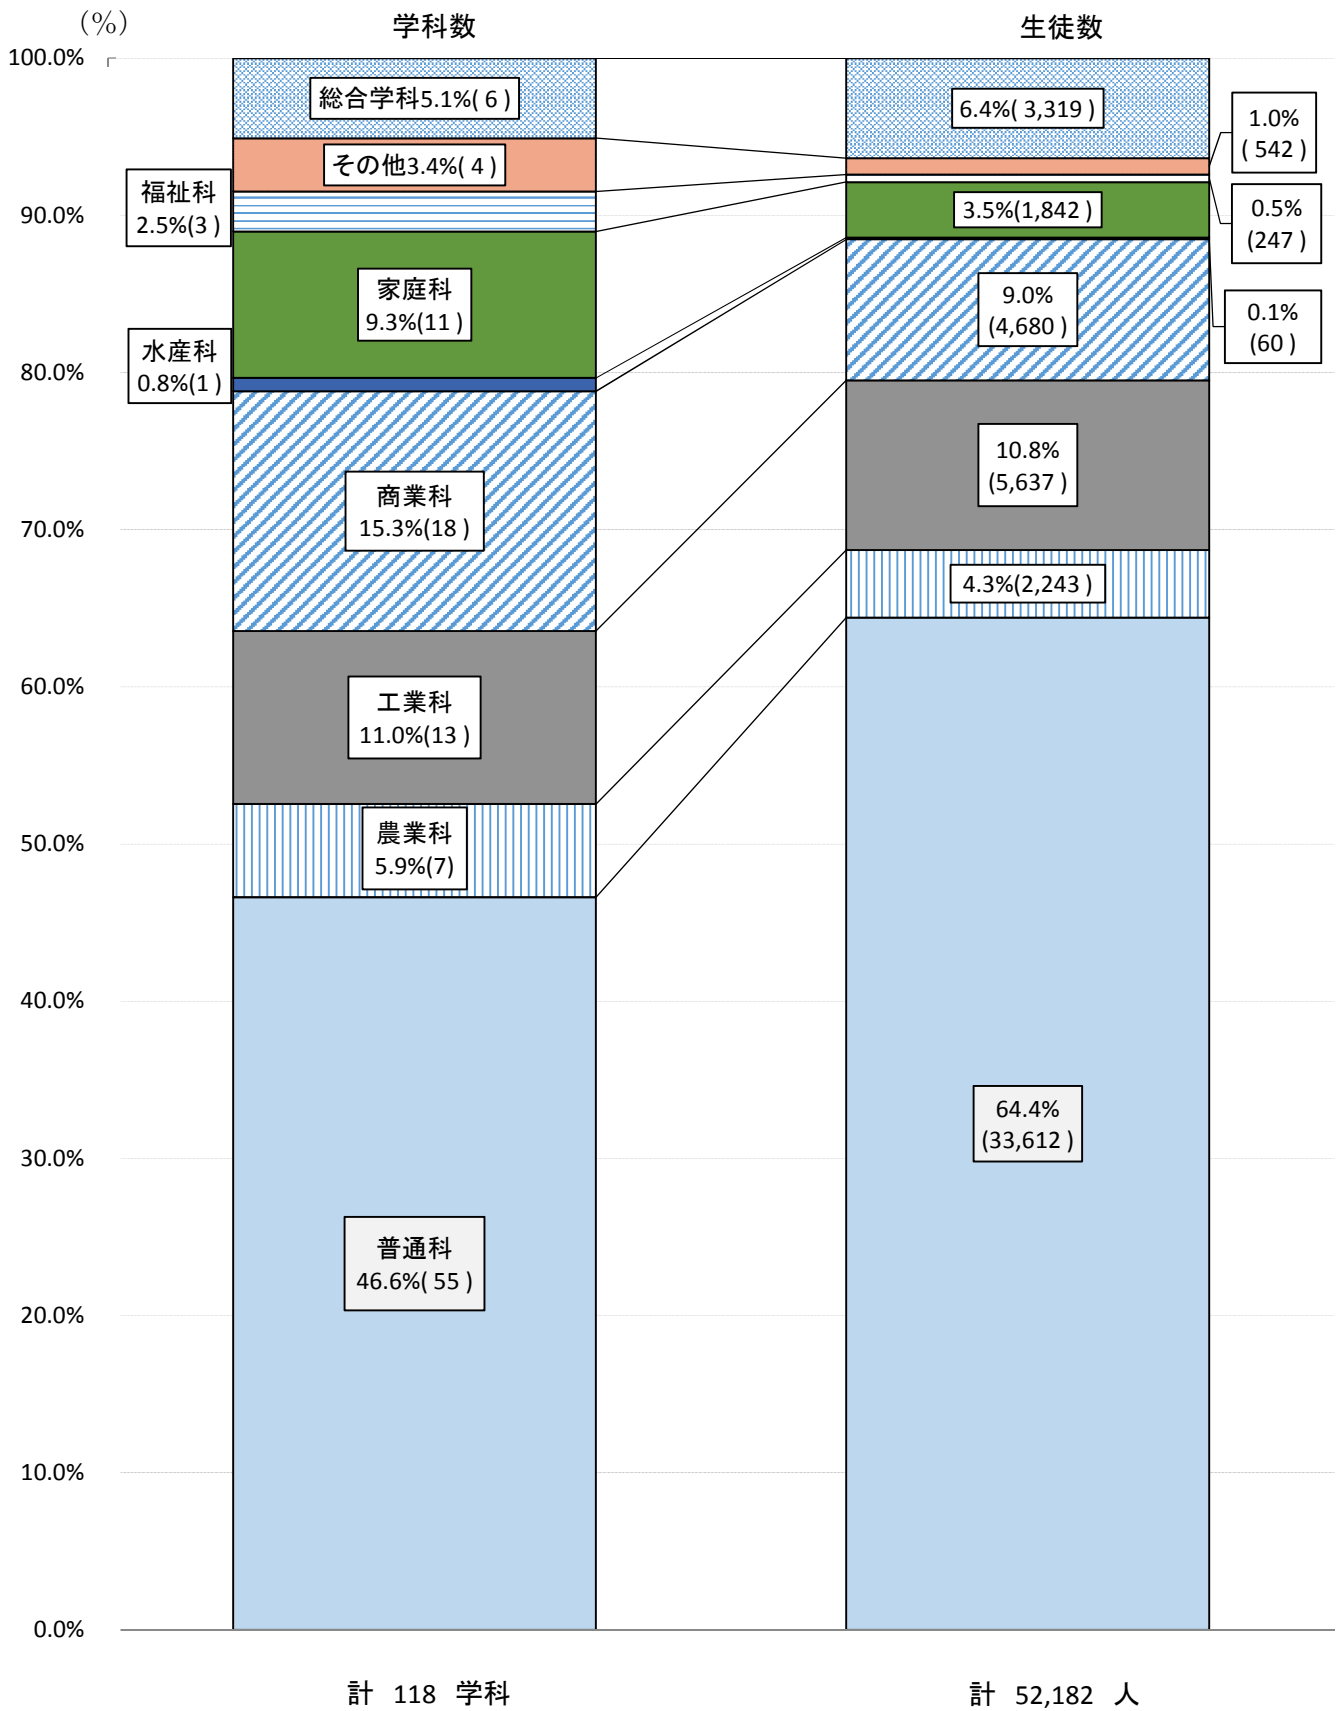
（%）

学科数

生徒数

100.0%
90.0%
80.0%
70.0%
60.0%
50.0%
40.0%
30.0%
20.0%
10.0%
0.0%

総合学科5.1%( 6 )
その他3.4%( 4 )
福祉科 2.5%(3 )
家庭科 9.3%(11 )
水産科 0.8%(1 )
商業科 15.3%(18 )
工業科 11.0%(13 )
農業科 5.9%(7)
普通科 46.6%( 55 )

6.4%( 3,319 )
1.0% ( 542 )
0.5% (247 )
3.5%(1,842 )
9.0% (4,680 )
0.1% (60 )
10.8% (5,637 )
4.3%(2,243 )
64.4% (33,612 )

計 118 学科

計 52,182 人